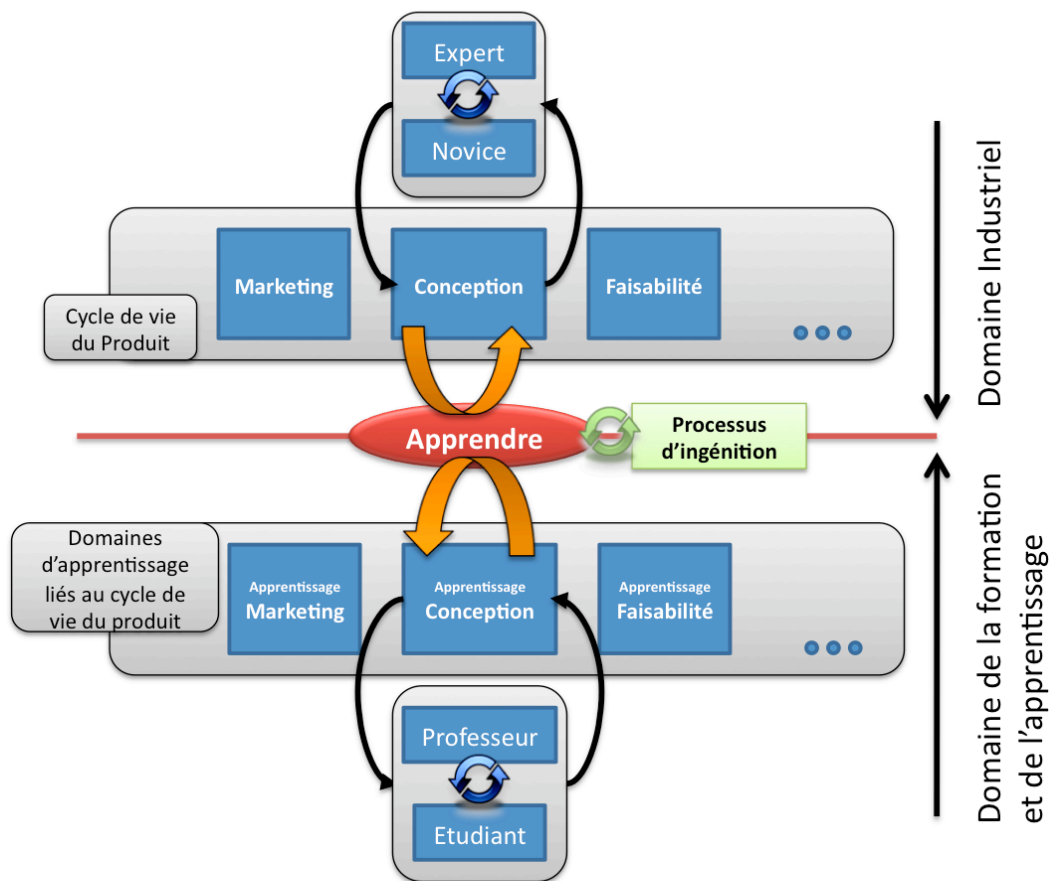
Expert

Novice

Marketing

Conception

Faisabilité

Cycle de vie du Produit

Domaine Industriel

Apprendre

Processus d'ingénition

Domaines d'apprentissage liés au cycle de vie du produit

Apprentissage Marketing

Apprentissage Conception

Apprentissage Faisabilité

Professeur

Etudiant

Domaine de la formation et de l'apprentissage